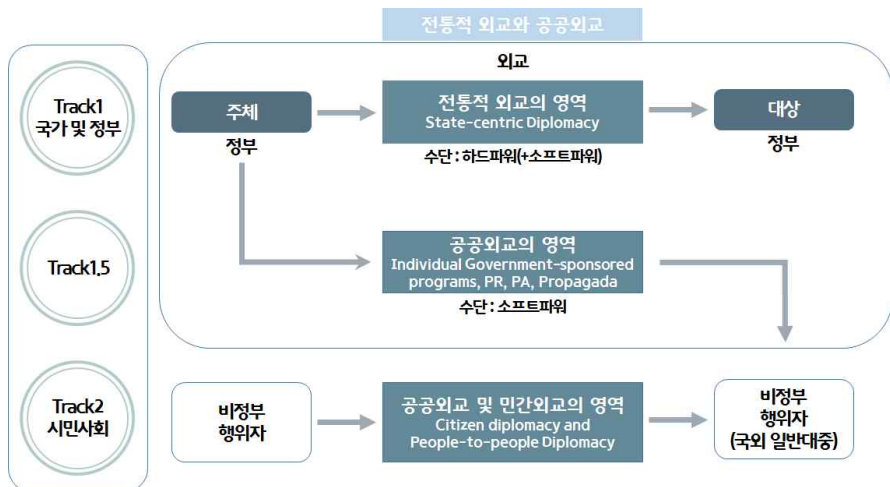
전통적 외교와 공공외교

Track1
국가 및 정부

Track1.5

Track2
시민사회

외교

주체
정부

전통적 외교의 영역
State-centric Diplomacy
수단 : 하드파워(+소프트파워)

대상
정부

공공외교의 영역
Individual Government-sponsored programs, PR, PA, Propagada
수단 : 소프트파워

비정부
행위자

공공외교 및 민간외교의 영역
Citizen diplomacy and People-to-people Diplomacy

비정부
행위자
(국외 일반대중)